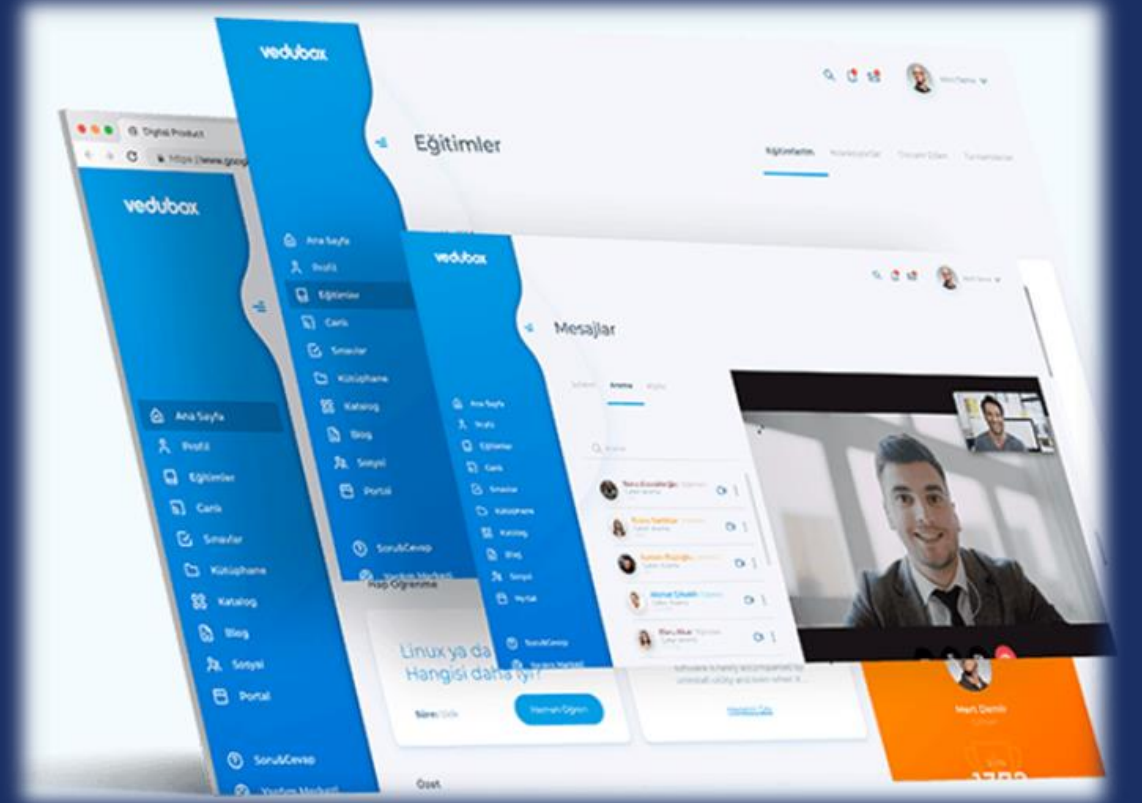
vedubox

Eğitimler

Eğitimlerim

Digital Product

https://www.goog

vedubox

Ana Sayfa
Profil
Eğitimler
Canlı
Sınavlar
Kütüphane
Katalog
Blog
Sosyal
Portal

Soru&Cevap

vedubox

Mesajlar

Ana Sayfa
Profil
Eğitimler
Canlı
Sınavlar
Kütüphane
Katalog
Blog
Sosyal
Portal

Soru&Cevap

Ana Sayfa
Profil
Eğitimler
Canlı
Sınavlar
Kütüphane
Katalog
Blog
Sosyal
Portal

Soru&Cevap

Linux ya da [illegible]
Hangisi daha iyi?

Hemen Öğren

Mert Demir

Özet